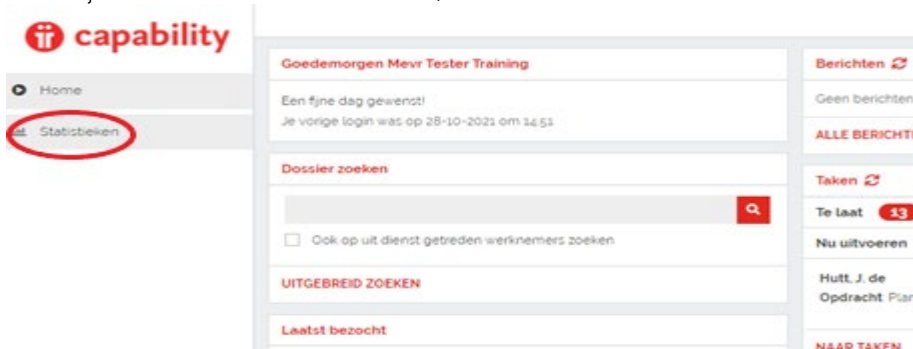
capability

Home

Statistieken

Goedemorgen Mevr Tester Training

Een fijne dag gewenst!
Je vorige login was op 28-10-2021 om 14:51

Dossier zoeken

Ook op uit dienst getreden werknemers zoeken

UITGEBREID ZOEKEN

Laatst bezocht

Berichten

Geen berichten

ALLE BERICHT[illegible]

Taken

Te laat 13

Nu uitvoeren

Hutt, J. de
Opdracht Pla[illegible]

NAAR TAKEN